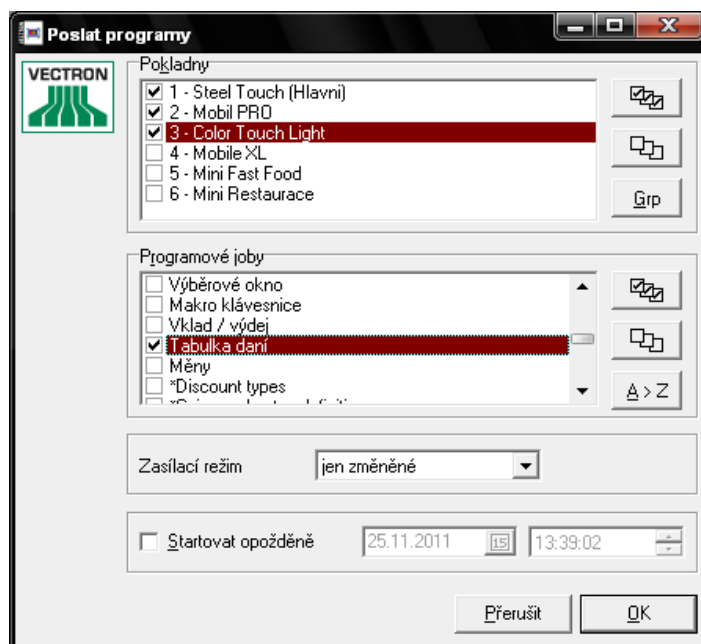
Poslat programy

VECTRON

Pokladny
1 - Steel Touch (Hlavni)
2 - Mobil PRO
3 - Color Touch Light
4 - Mobile XL
5 - Mini Fast Food
6 - Mini Restaurace

Grp

Programové joby
Výběrové okno
Makro klávesnice
Vklad / výdej
Tabulka daní
Měny
*Discount types
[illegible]

A > Z

Zasílací režim
jen změněné

Startovat opožděně
25.11.2011
15
13:39:02

Přerušit
OK